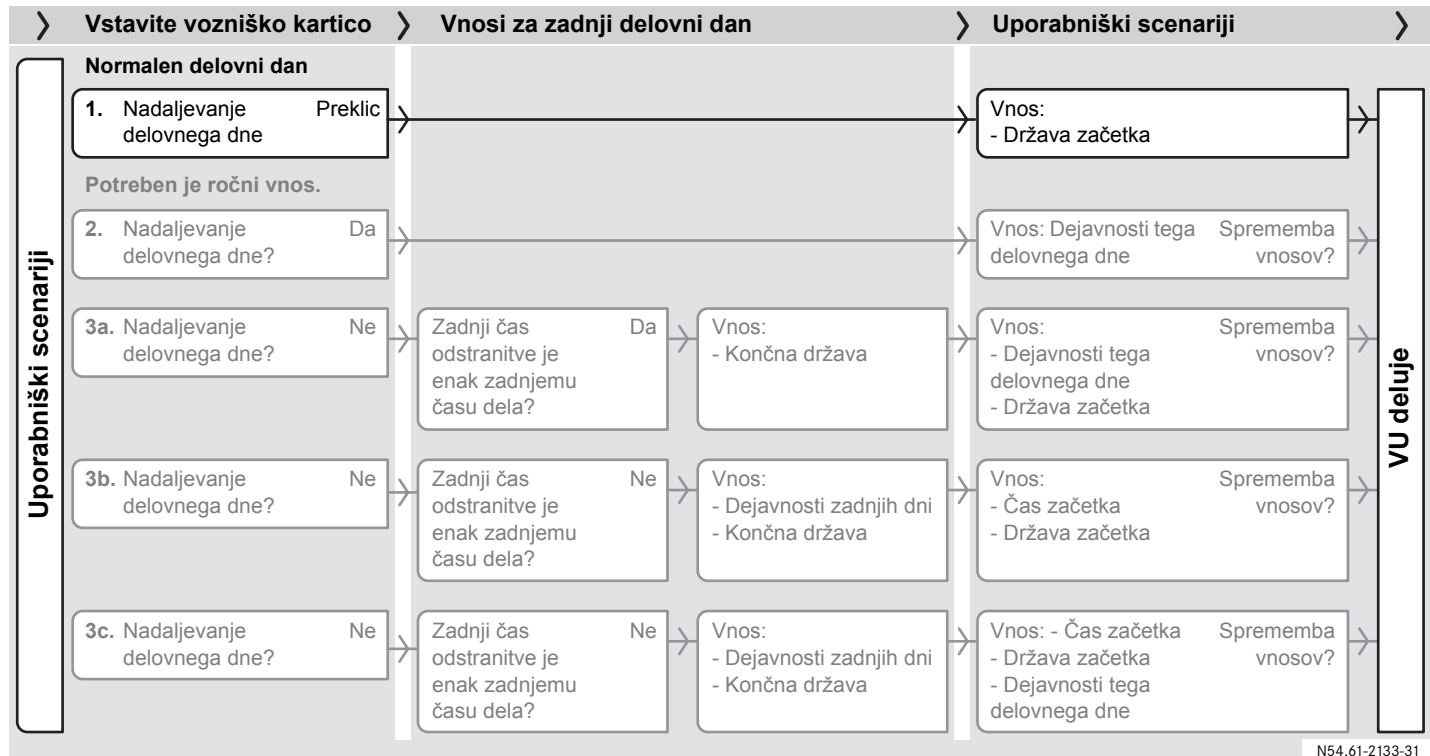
Vstavite vozniško kartico
Vnosi za zadnji delovni dan
Uporabniški scenariji

Uporabniški scenariji

Normalen delovni dan

1. Nadaljevanje delovnega dne Preklic

Vnos:
- Država začetka

Potreben je ročni vnos.

2. Nadaljevanje delovnega dne? Da

Vnos: Dejavnosti tega delovnega dne Sprememba vnosov?

3a. Nadaljevanje delovnega dne? Ne

Zadnji čas odstranitve je enak zadnjemu času dela? Da

Vnos:
- Končna država

Vnos:
- Dejavnosti tega delovnega dne
- Država začetka
Sprememba vnosov?

3b. Nadaljevanje delovnega dne? Ne

Zadnji čas odstranitve je enak zadnjemu času dela? Ne

Vnos:
- Dejavnosti zadnjih dni
- Končna država

Vnos:
- Čas začetka
- Država začetka
Sprememba vnosov?

3c. Nadaljevanje delovnega dne? Ne

Zadnji čas odstranitve je enak zadnjemu času dela? Ne

Vnos:
- Dejavnosti zadnjih dni
- Končna država

Vnos: - Čas začetka
- Država začetka
- Dejavnosti tega delovnega dne
Sprememba vnosov?

VU deluje

N54.61-2133-31